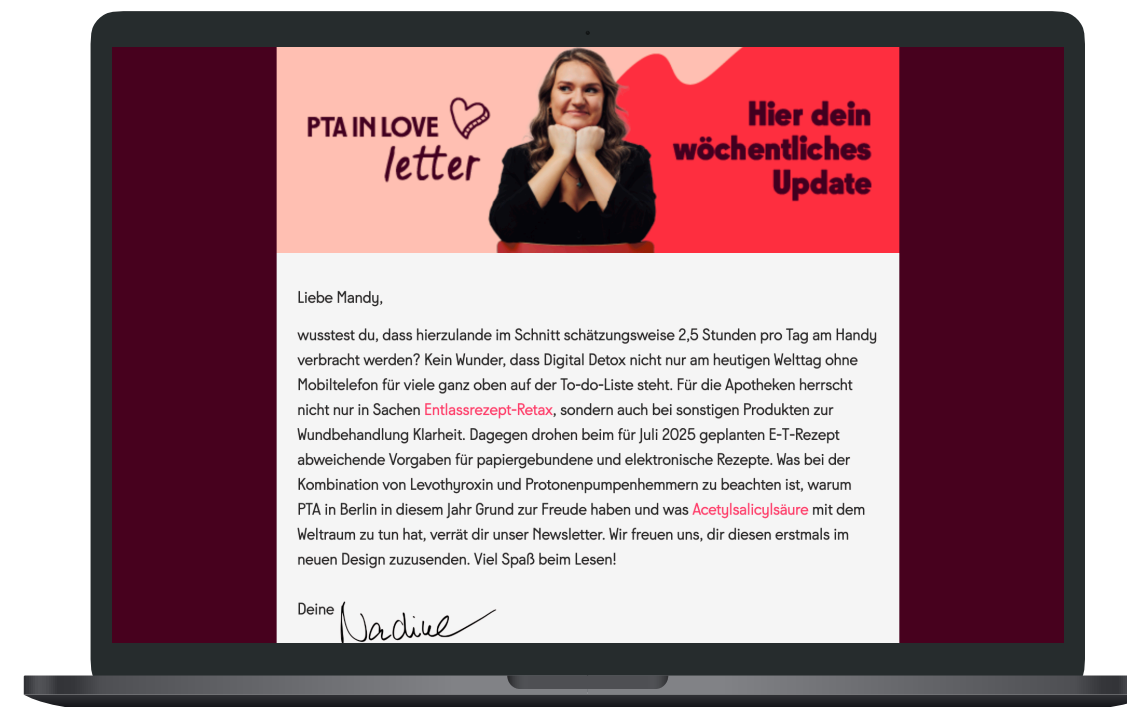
PTA IN LOVE letter

Hier dein wöchentliches Update

Liebe Mandy,

wusstest du, dass hierzulande im Schnitt schätzungsweise 2,5 Stunden pro Tag am Handy verbracht werden? Kein Wunder, dass Digital Detox nicht nur am heutigen Welttag ohne Mobiltelefon für viele ganz oben auf der To-do-Liste steht. Für die Apotheken herrscht nicht nur in Sachen Entlassrezept-Retax, sondern auch bei sonstigen Produkten zur Wundbehandlung Klarheit. Dagegen drohen beim für Juli 2025 geplanten E-T-Rezept abweichende Vorgaben für papiergebundene und elektronische Rezepte. Was bei der Kombination von Levothyroxin und Protonenpumpenhemmern zu beachten ist, warum PTA in Berlin in diesem Jahr Grund zur Freude haben und was Acetylsalicylsäure mit dem Weltraum zu tun hat, verrät dir unser Newsletter. Wir freuen uns, dir diesen erstmals im neuen Design zuzusenden. Viel Spaß beim Lesen!

Deine Nadine